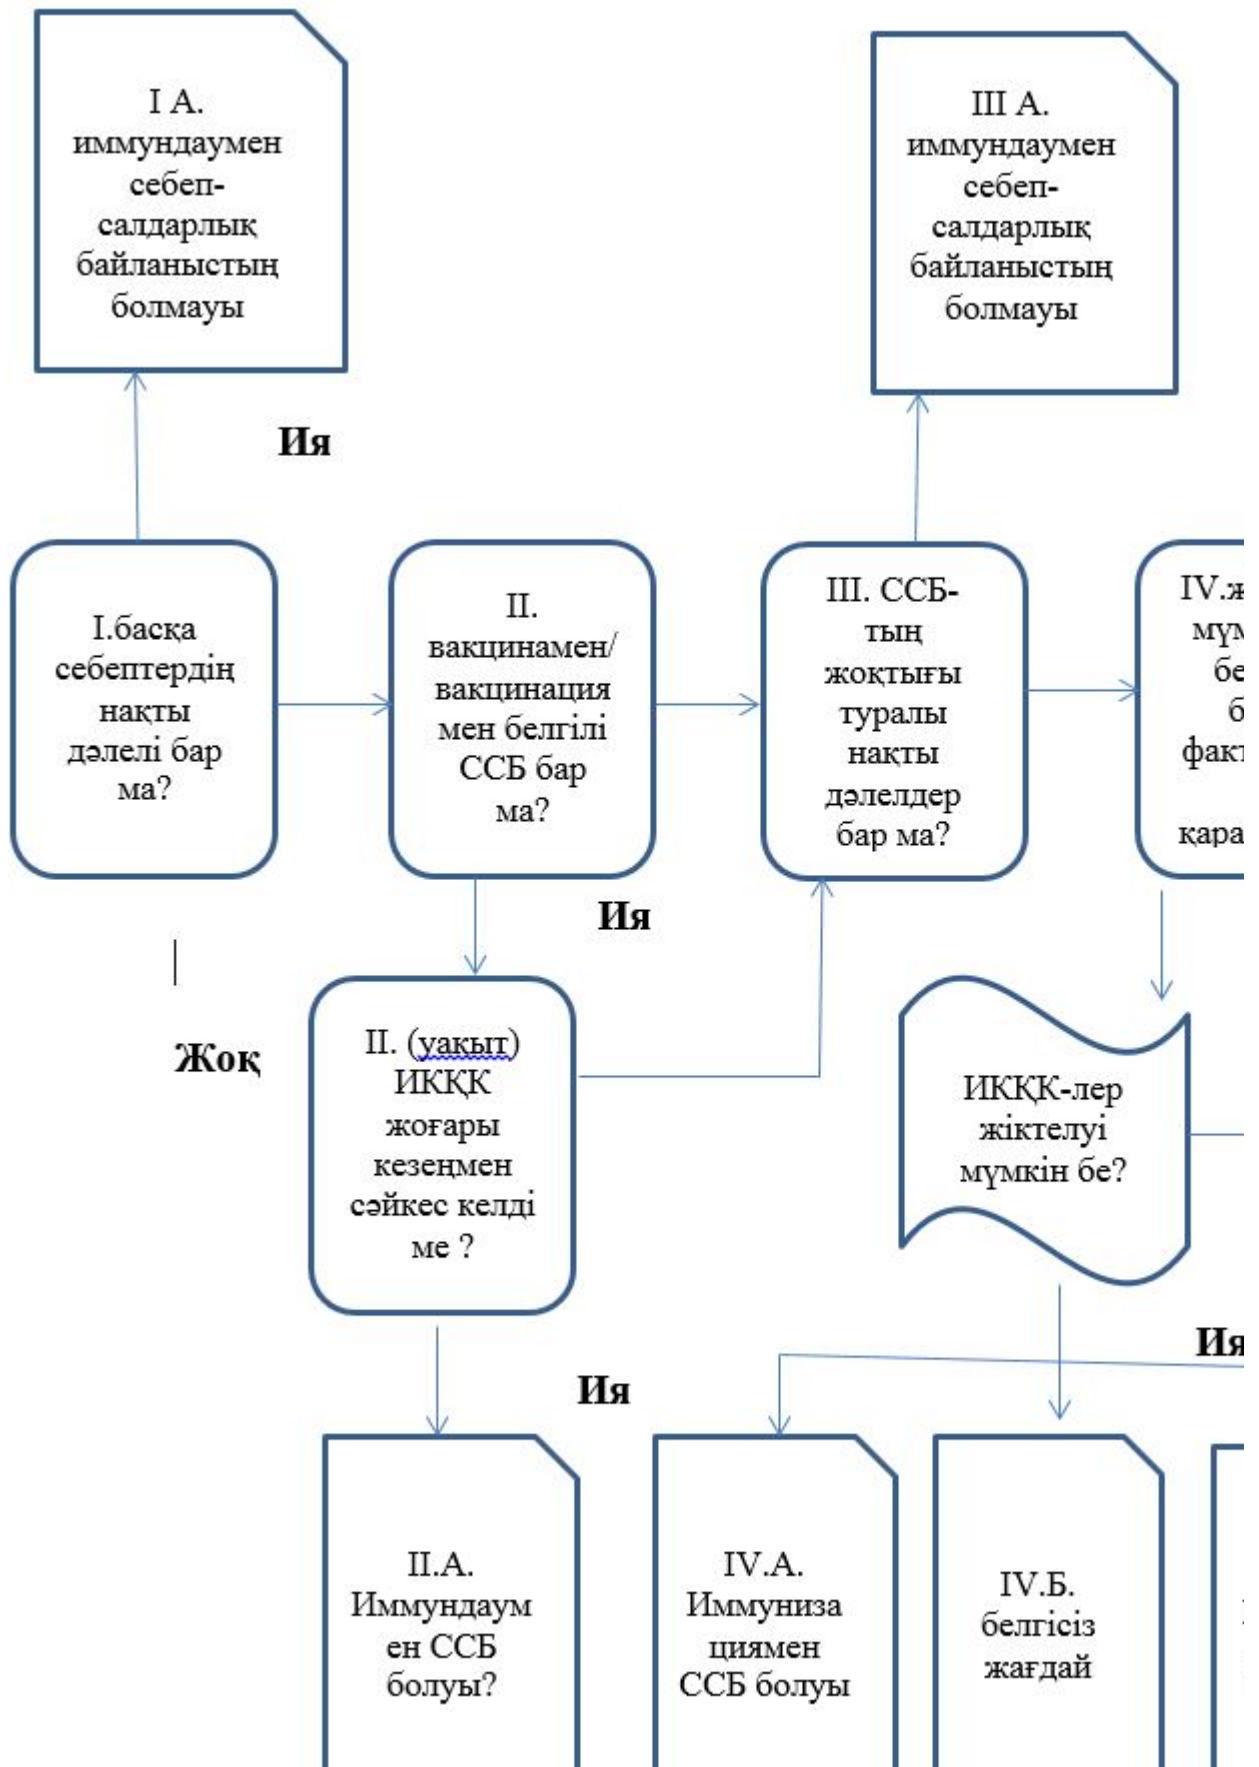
I А. иммундаумен себеп-салдарлық байланыстың болмауы

III А. иммундаумен себеп-салдарлық байланыстың болмауы

Ия

I.басқа себептердің нақты дәлелі бар ма?

II. вакцинамен/ вакцинация мен белгілі ССБ бар ма?

III. ССБ-тың жоқтығы туралы нақты дәлелдер бар ма?

IV.ж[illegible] мүм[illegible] бе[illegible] б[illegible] факт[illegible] қара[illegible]

Ия

Жоқ

II. (уақыт) ИКҚК жоғары кезеңмен сәйкес келді ме ?

ИКҚК-лер жіктелуі мүмкін бе?

Ия

Ия

II.А. Иммундаумен ССБ болуы?

IV.А. Иммунизациямен ССБ болуы

IV.Б. белгісіз жағдай